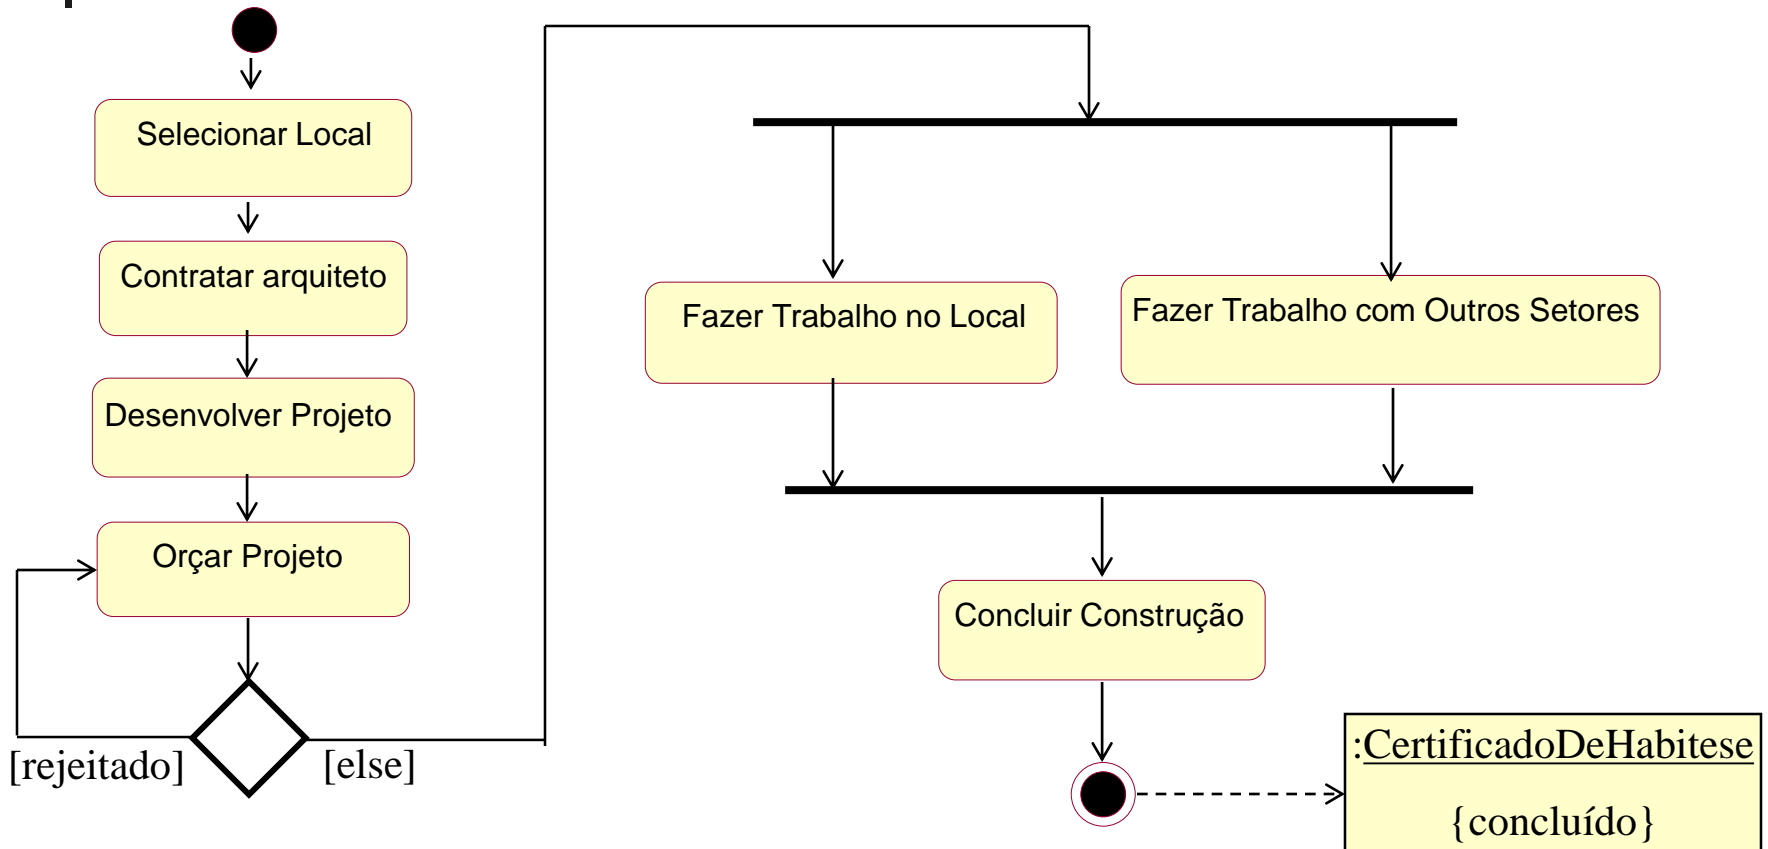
Selecionar Local

Contratar arquiteto

Desenvolver Projeto

Orçar Projeto

[rejeitado]

[else]

Fazer Trabalho no Local

Fazer Trabalho com Outros Setores

Concluir Construção

:CertificadoDeHabitese

{concluído}